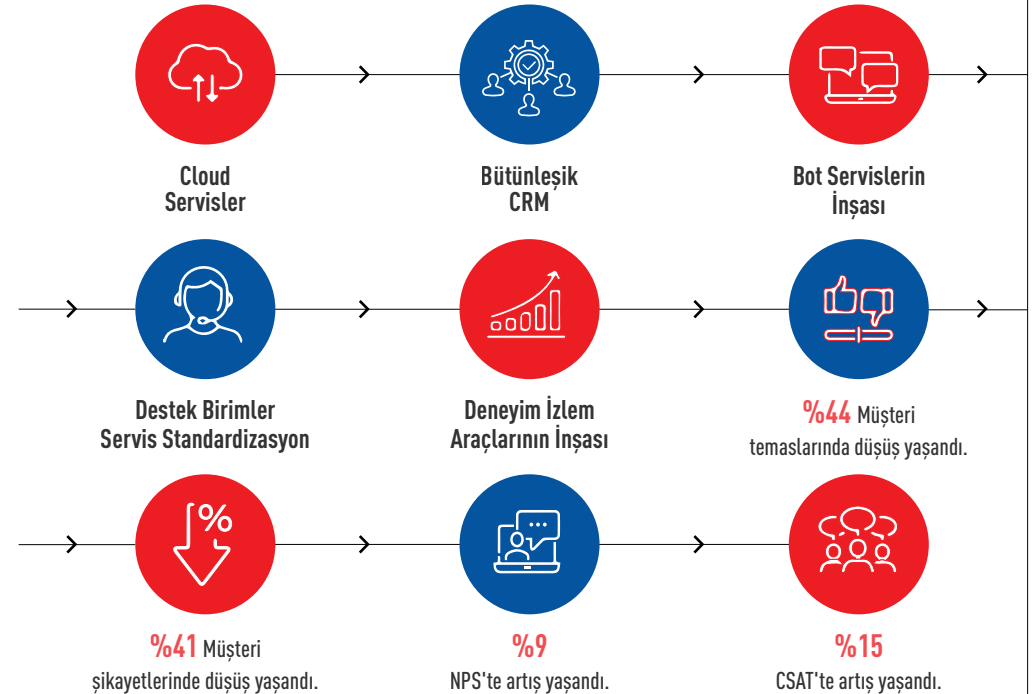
Cloud Servisler

Bütünleşik CRM

Bot Servislerin İnşası

Destek Birimler Servis Standardizasyon

Deneyim İzlem Araçlarının İnşası

%44 Müşteri temaslarında düşüş yaşandı.

%

%41 Müşteri şikayetlerinde düşüş yaşandı.

%9 NPS'te artış yaşandı.

%15 CSAT'te artış yaşandı.